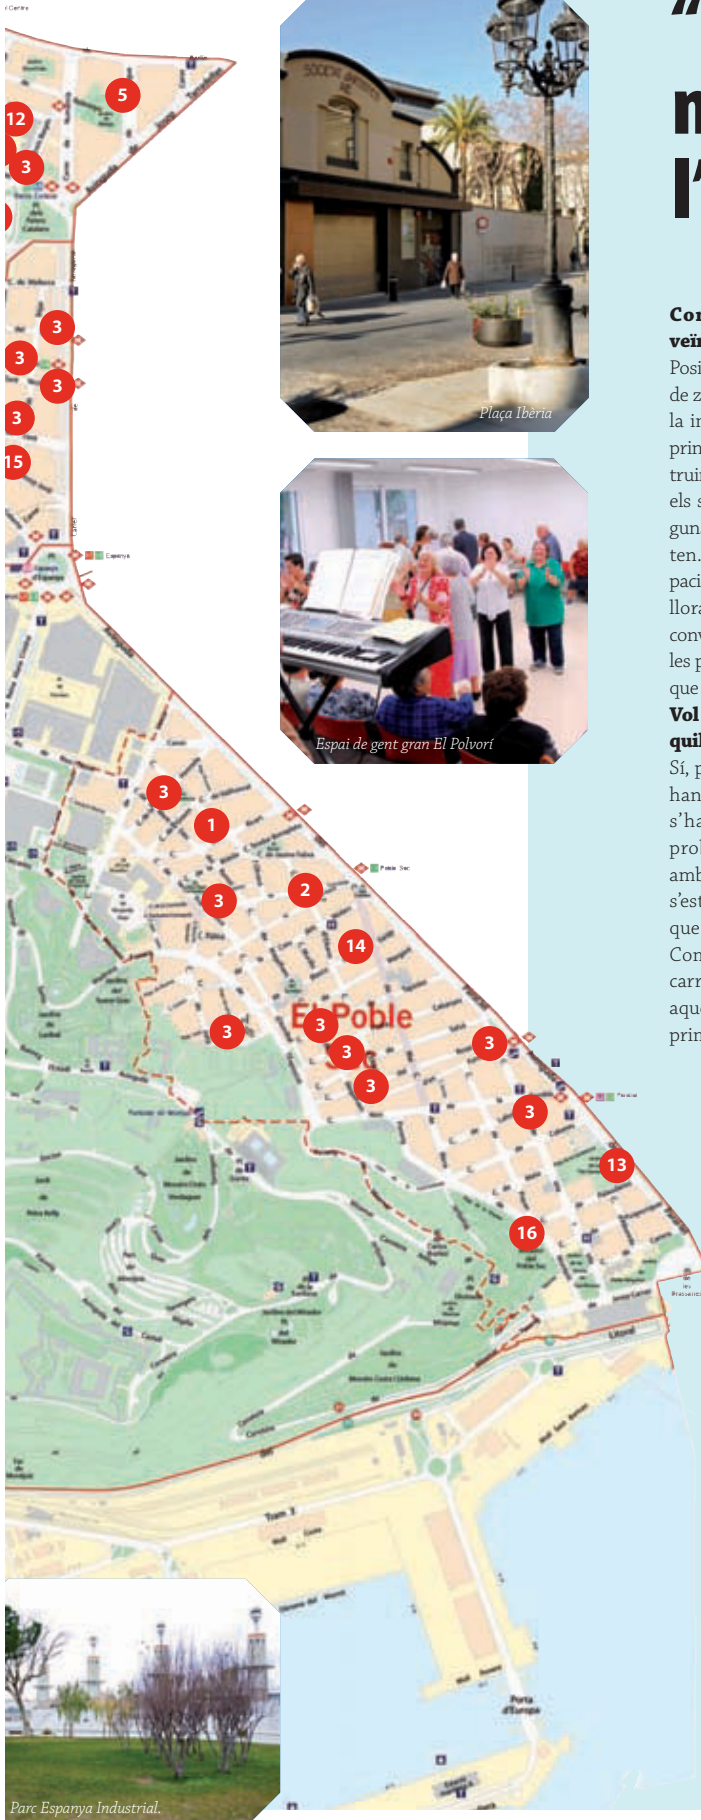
"
m
l'

Co
veï
Posi
de z
la ir
prin
trui
els s
gun
ten.
paci
llor
conv
les p
que
Vol
qui
Sí, p
han
s'ha
prol
amb
s'est
que
Con
carr
aque
prin

Plaça Ibèria

Espai de gent gran El Polvorí

Parc Espanya Industrial.

5
12
3
3
3
3
3
15
3
1
3
2
14
3
3
3
3
3
3
13
16

El Poble Sec

Espanya
Poble Sec
Paral·lel
Litoral
Porta d'Europa
Tram 1